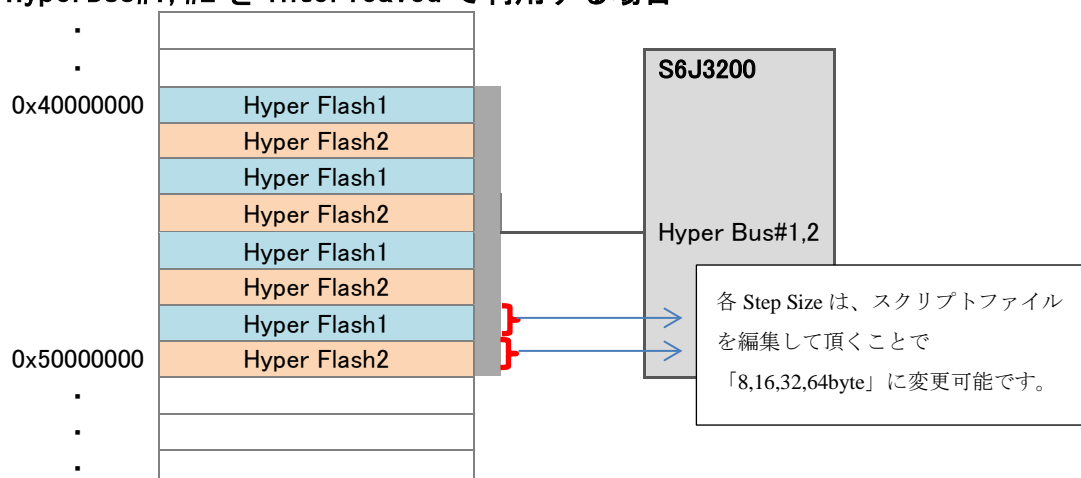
Hyper Bus#1,#2 を Interleaved で利用する場合

.
.
0x40000000
Hyper Flash1
Hyper Flash2
Hyper Flash1
Hyper Flash2
Hyper Flash1
Hyper Flash2
Hyper Flash1
0x50000000
Hyper Flash2
.
.
.

S6J3200

Hyper Bus#1,2

各 Step Size は、スクリプトファイルを編集して頂くことで「8,16,32,64byte」に変更可能です。